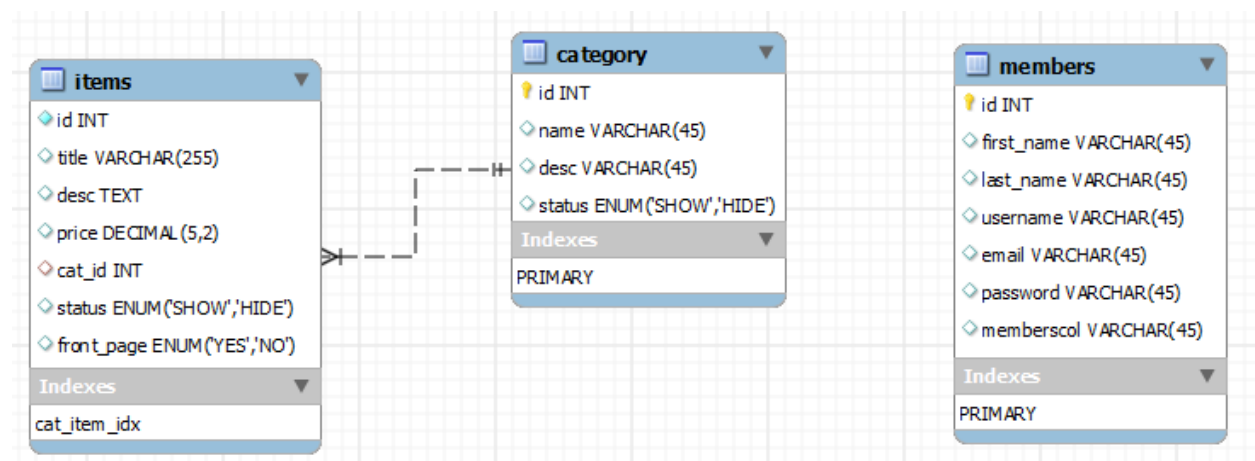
items
id INT
title VARCHAR(255)
desc TEXT
price DECIMAL(5,2)
cat_id INT
status ENUM('SHOW','HIDE')
front_page ENUM('YES','NO')
Indexes
cat_item_idx

category
id INT
name VARCHAR(45)
desc VARCHAR(45)
status ENUM('SHOW','HIDE')
Indexes
PRIMARY

members
id INT
first_name VARCHAR(45)
last_name VARCHAR(45)
username VARCHAR(45)
email VARCHAR(45)
password VARCHAR(45)
memberscol VARCHAR(45)
Indexes
PRIMARY